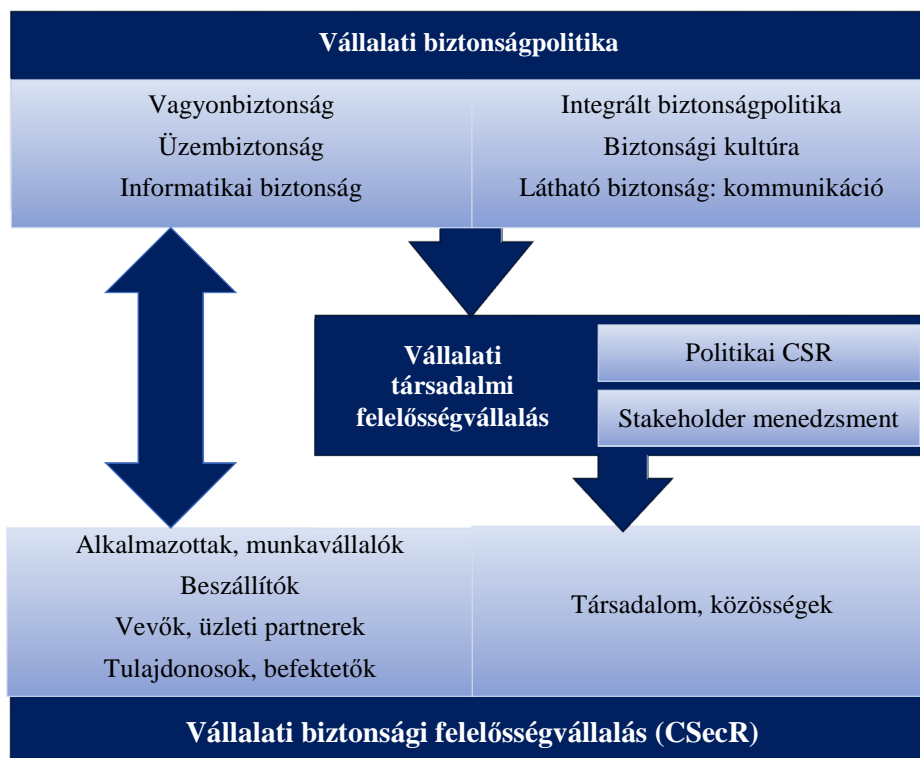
Vállalati biztonságpolitika

Vagyonbiztonság
Üzembiztonság
Informatikai biztonság

Integrált biztonságpolitika
Biztonsági kultúra
Látható biztonság: kommunikáció

Vállalati társadalmi felelősségvállalás

Politikai CSR

Stakeholder menedzsment

Alkalmazottak, munkavállalók
Beszállítók
Vevők, üzleti partnerek
Tulajdonosok, befektetők

Társadalom, közösségek

Vállalati biztonsági felelősségvállalás (CSecR)